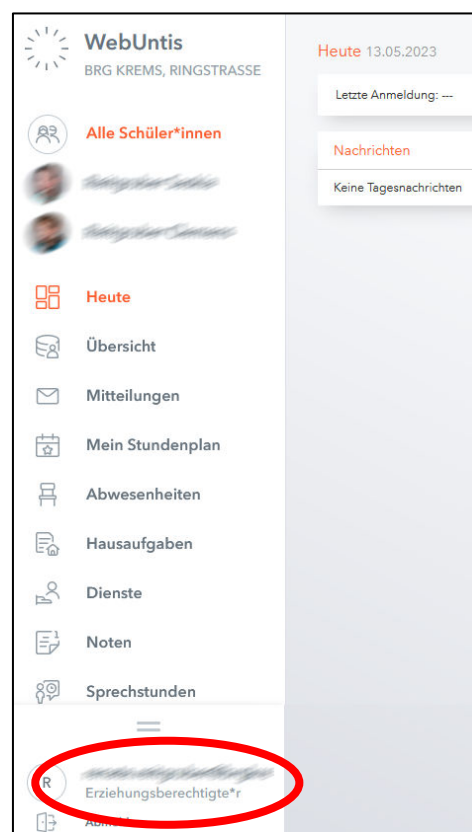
WebUntis
BRG KREMS, RINGSTRASSE

Alle Schüler*innen
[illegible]
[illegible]

Heute
Übersicht
Mitteilungen
Mein Stundenplan
Abwesenheiten
Hausaufgaben
Dienste
Noten
Sprechstunden

R
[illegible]
Erziehungsberechtigte*r
Abm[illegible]

Heute 13.05.2023
Letzte Anmeldung: ---
Nachrichten
Keine Tagesnachrichten